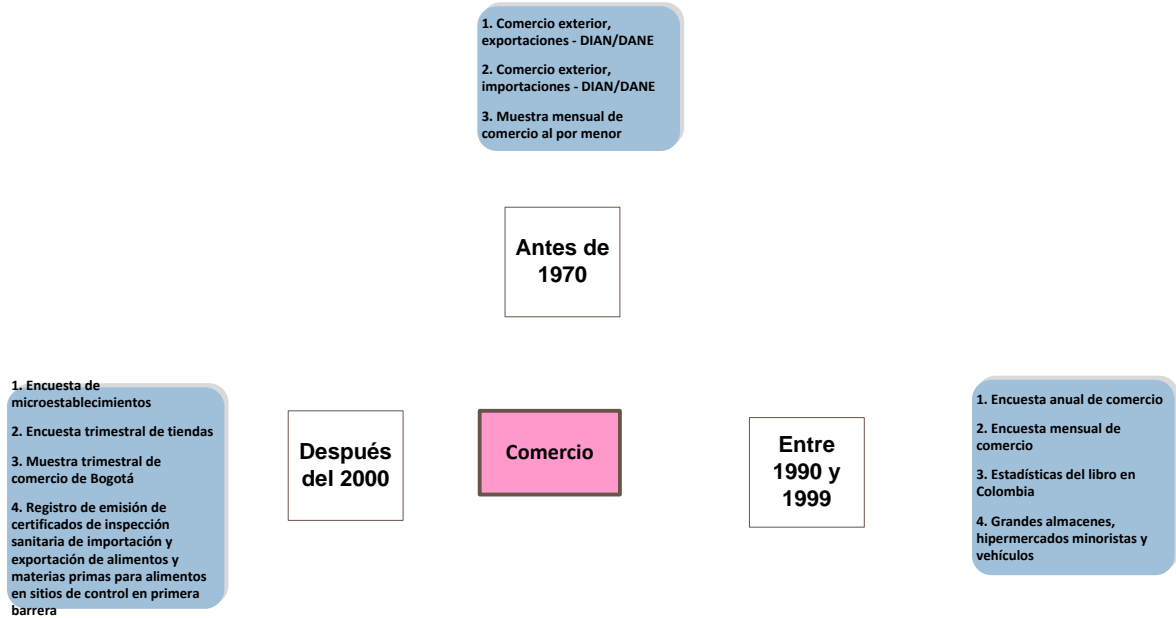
1. Comercio exterior, exportaciones - DIAN/DANE

2. Comercio exterior, importaciones - DIAN/DANE

3. Muestra mensual de comercio al por menor

Antes de 1970

1. Encuesta de microestablecimientos

2. Encuesta trimestral de tiendas

3. Muestra trimestral de comercio de Bogotá

4. Registro de emisión de certificados de inspección sanitaria de importación y exportación de alimentos y materias primas para alimentos en sitios de control en primera barrera

Después del 2000

Comercio

Entre 1990 y 1999

1. Encuesta anual de comercio

2. Encuesta mensual de comercio

3. Estadísticas del libro en Colombia

4. Grandes almacenes, hipermercados minoristas y vehículos